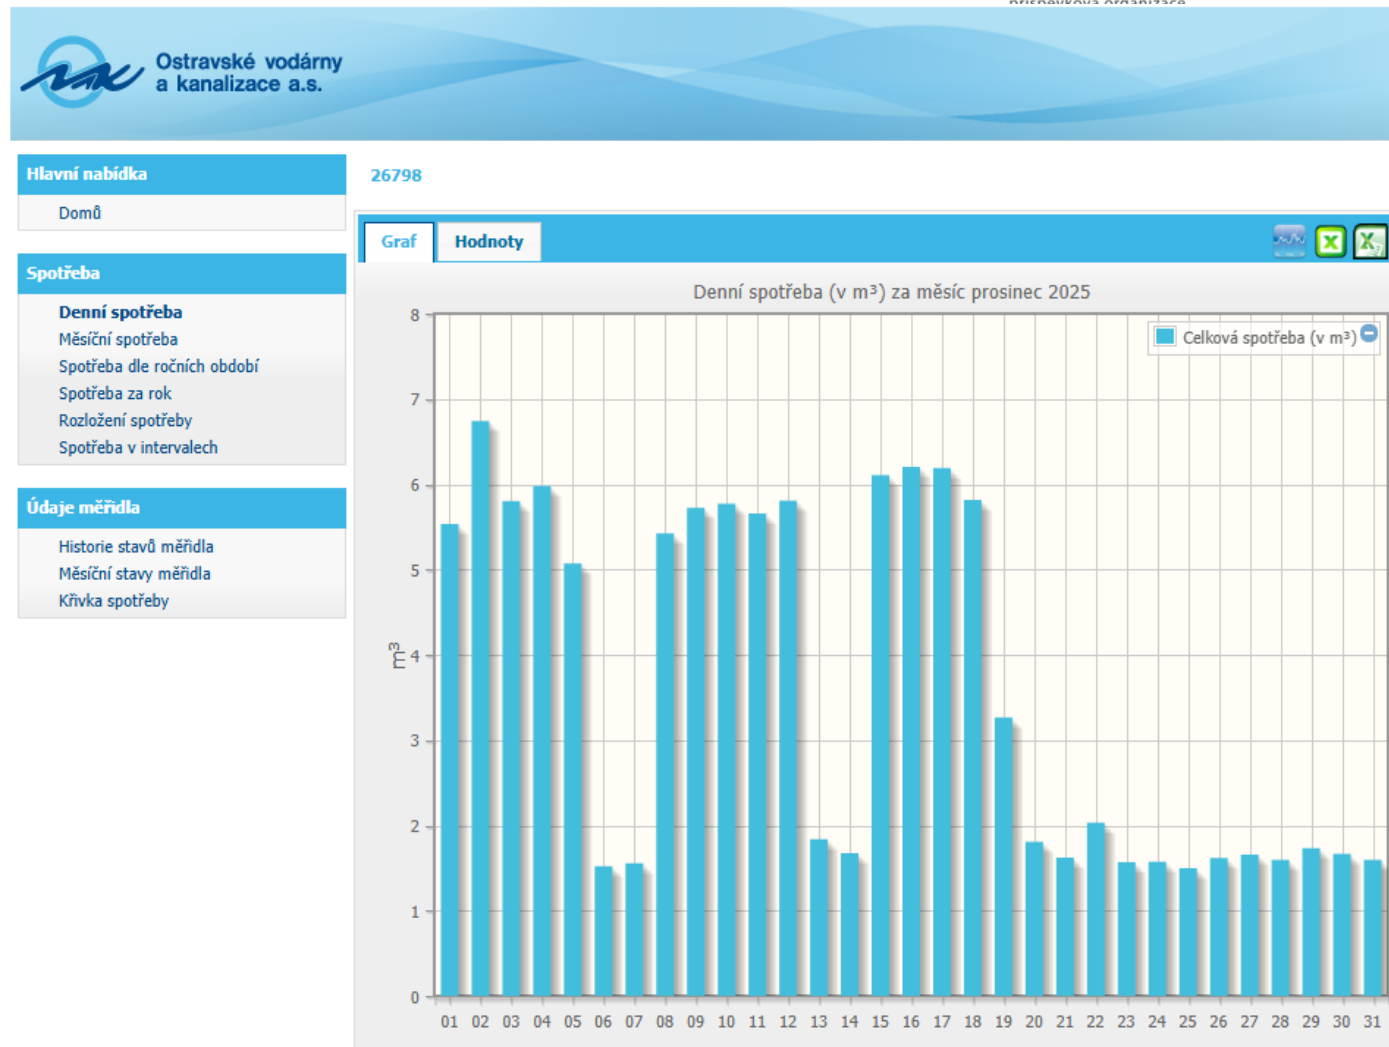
Ostravské vodárny a kanalizace a.s.

Hlavní nabídka
Domů

Spotřeba
Denní spotřeba
Měsíční spotřeba
Spotřeba dle ročních období
Spotřeba za rok
Rozložení spotřeby
Spotřeba v intervalech

Údaje měřidla
Historie stavů měřidla
Měsíční stavy měřidla
Křivka spotřeby

26798

Graf
Hodnoty

Denní spotřeba (v m³) za měsíc prosinec 2025

Celková spotřeba (v m³)

$m^3$

8
7
6
5
4
3
2
1
0

01 02 03 04 05 06 07 08 09 10 11 12 13 14 15 16 17 18 19 20 21 22 23 24 25 26 27 28 29 30 31